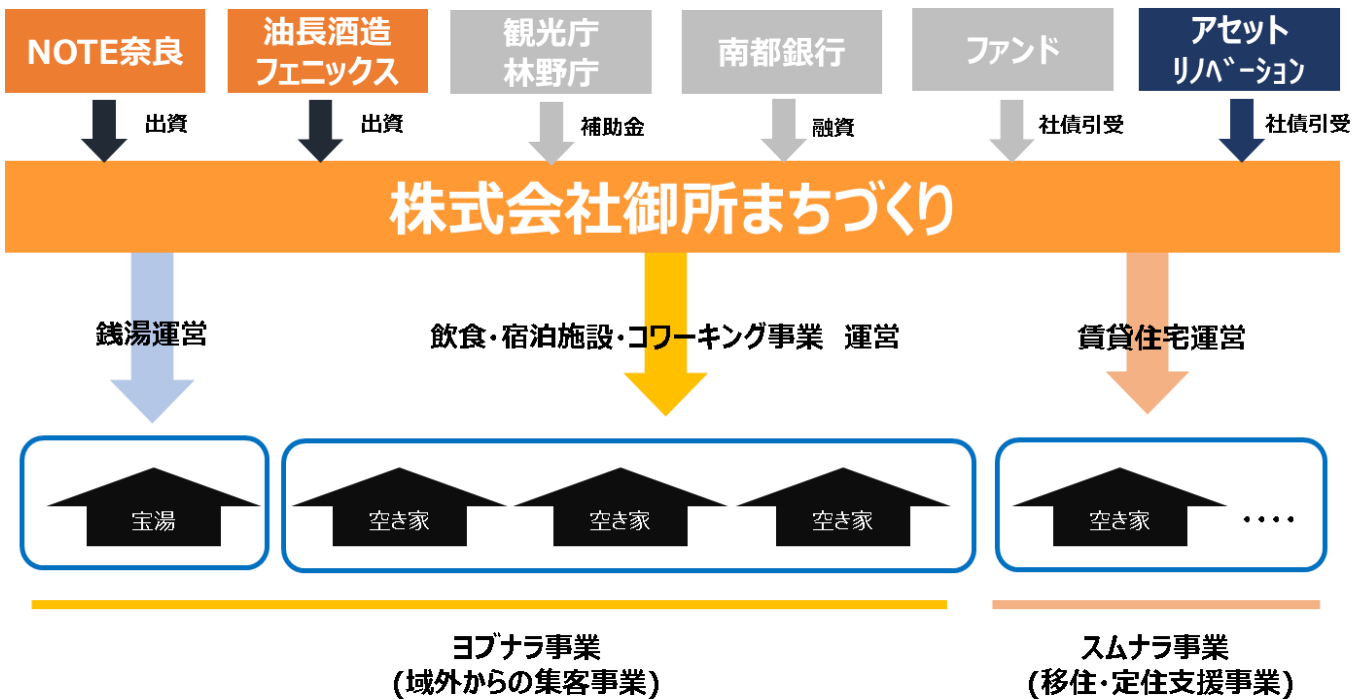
NOTE奈良

油長酒造 フェニックス

観光庁 林野庁

南都銀行

ファンド

アセット リノベーション

出資

出資

補助金

融資

社債引受

社債引受

株式会社御所まちづくり

銭湯運営

飲食・宿泊施設・コワーキング事業 運営

賃貸住宅運営

宝湯

空き家

空き家

空き家

空き家

・・・・

ヨブナラ事業 (域外からの集客事業)

スムナラ事業 (移住・定住支援事業)